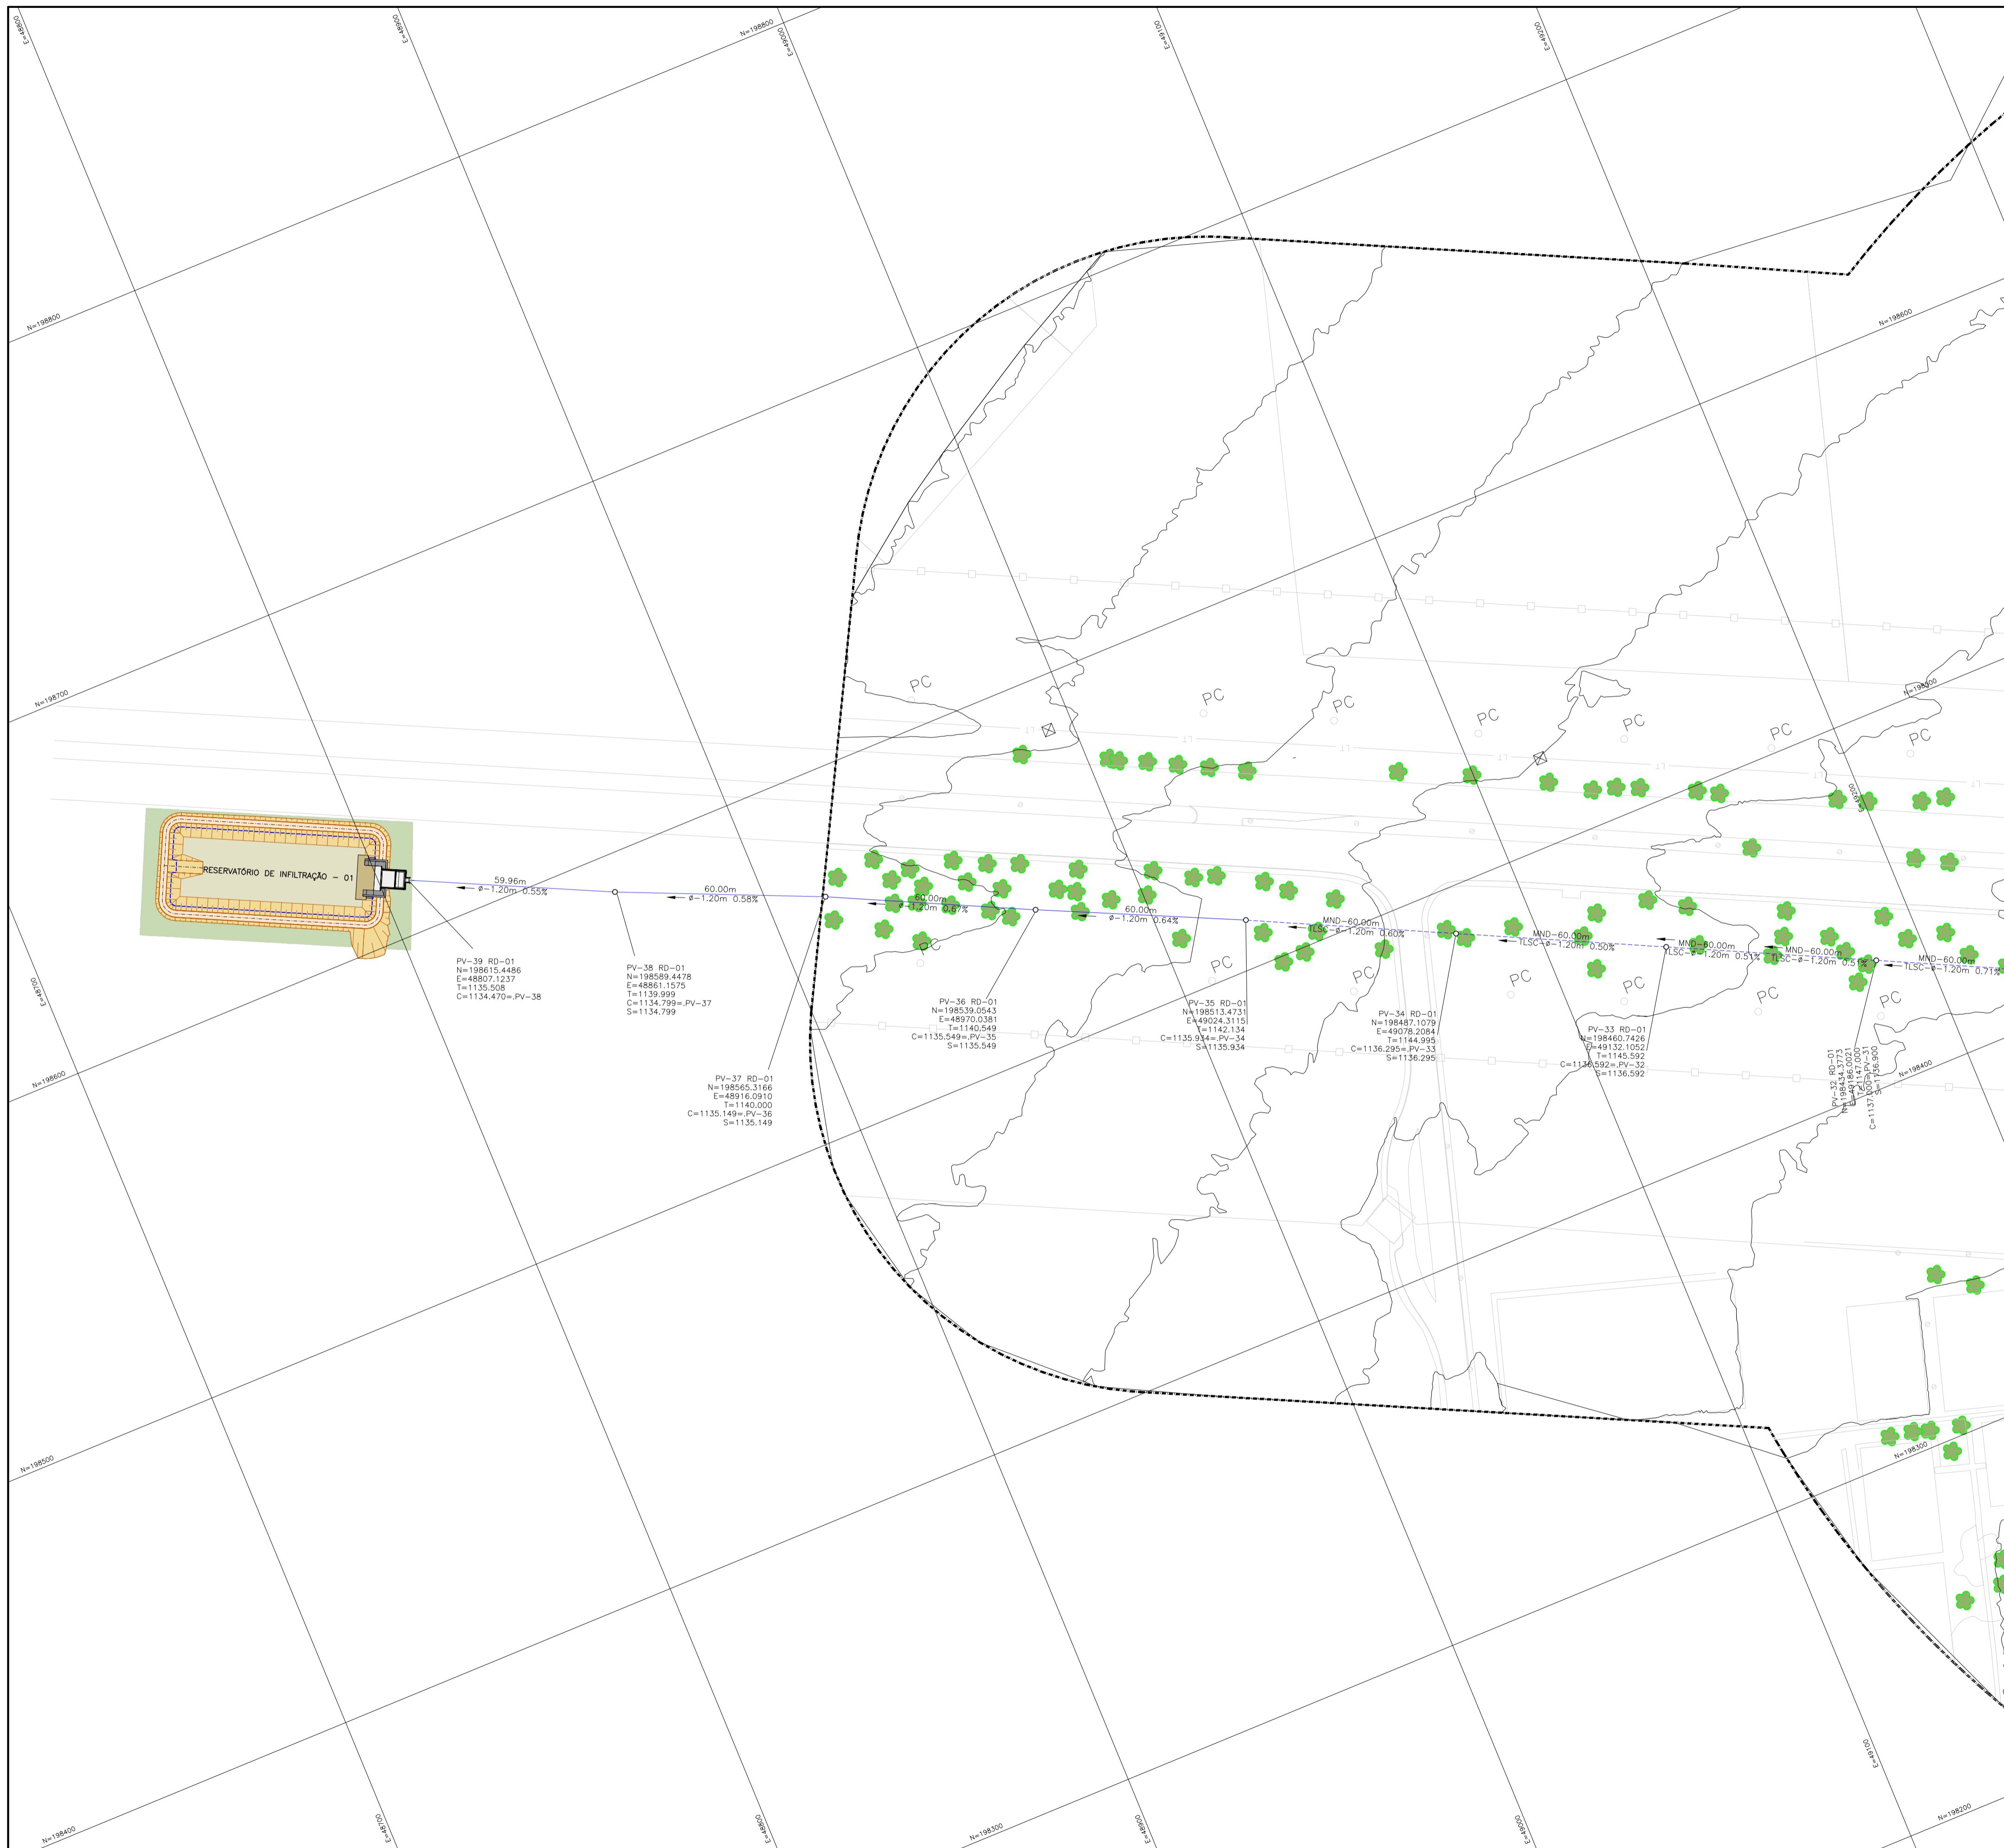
E=48600
E=48700
N=198800
E=48800
E=48900
E=49000
N=198800
N=198800
N=198700
N=198700
N=198600
N=198600
N=198500
N=198400
N=198400
N=198300
N=198300
N=198200
E=48700
E=48800
E=48900
E=49000
E=49100

RESERVATÓRIO DE INFILTRAÇÃO - 01

59.96m
ø-1.20m 0.55%

60.00m
ø-1.20m 0.58%

60.00m
ø-1.20m 0.67%

60.00m
ø-1.20m 0.64%

MND-60.00m
TLSC-ø-1.20m 0.60%

MND-60.00m
TLSC-ø-1.20m 0.50%

MND-60.00m
TLSC-ø-1.20m 0.51%

MND-60.00m
TLSC-ø-1.20m 0.51%

MND-60.00m
TLSC-ø-1.20m 0.71%

PV-39 RD-01
N=198615.4486
E=48807.1237
T=1135.508
C=1134.470=.PV-38

PV-38 RD-01
N=198589.4478
E=48861.1575
T=1139.999
C=1134.799=.PV-37
S=1134.799

PV-37 RD-01
N=198565.3166
E=48916.0910
T=1140.000
C=1135.149=.PV-36
S=1135.149

PV-36 RD-01
N=198539.0543
E=48970.0381
T=1140.549
C=1135.549=.PV-35
S=1135.549

PV-35 RD-01
N=198513.4731
E=49024.3115
T=1142.134
C=1135.934=.PV-34
S=1135.934

PV-34 RD-01
N=198487.1079
E=49078.2084
T=1144.995
C=1136.295=.PV-33
S=1136.295

PV-33 RD-01
N=198460.7426
E=49132.1052
T=1145.592
C=1136.592=.PV-32
S=1136.592

PV-32 RD-01
N=198434.3773
E=49186.0021
T=1147.000
C=1137.000=.PV-31
S=1136.900

PC
PC
PC
PC
PC
PC
PC
PC
PC
PC
PC
PC
PC
PC